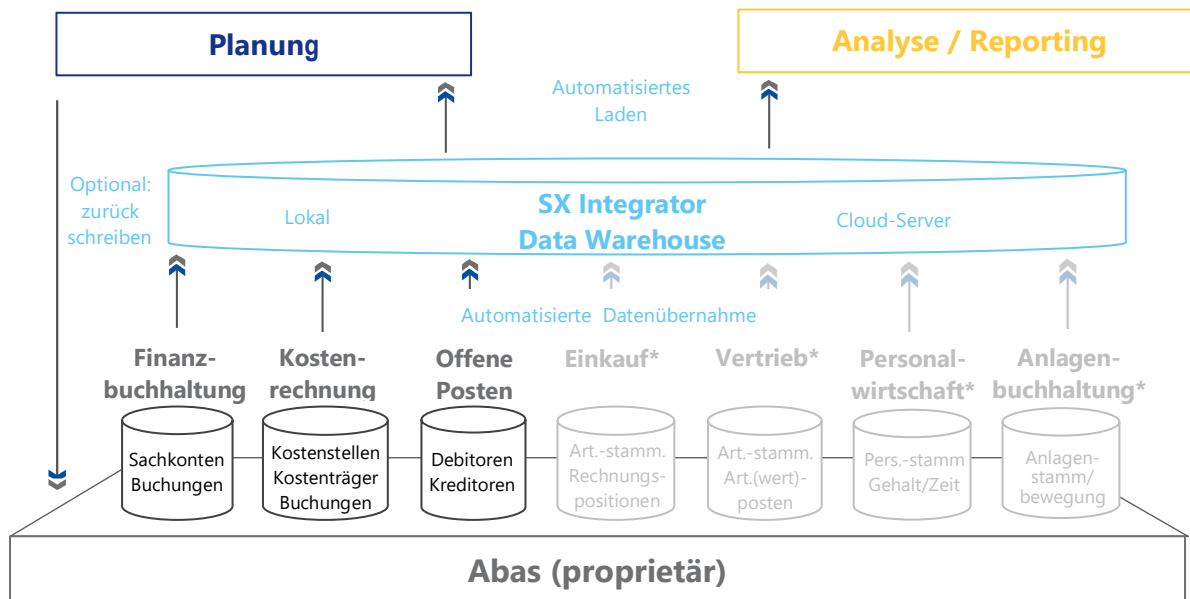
Planung

Analyse / Reporting

Automatisiertes Laden

Optional: zurück schreiben

SX Integrator Data Warehouse

Lokal

Cloud-Server

Automatisierte Datenübernahme

Finanzbuchhaltung

Sachkonten Buchungen

Kostenrechnung

Kostenstellen Kostenträger Buchungen

Offene Posten

Debitoren Kreditoren

Einkauf*

Art.-stamm. Rechnungspositionen

Vertrieb*

Art.-stamm. Art.(wert)-posten

Personalwirtschaft*

Pers.-stamm Gehalt/Zeit

Anlagenbuchhaltung*

Anlagenstamm/ bewegung

Abas (proprietär)